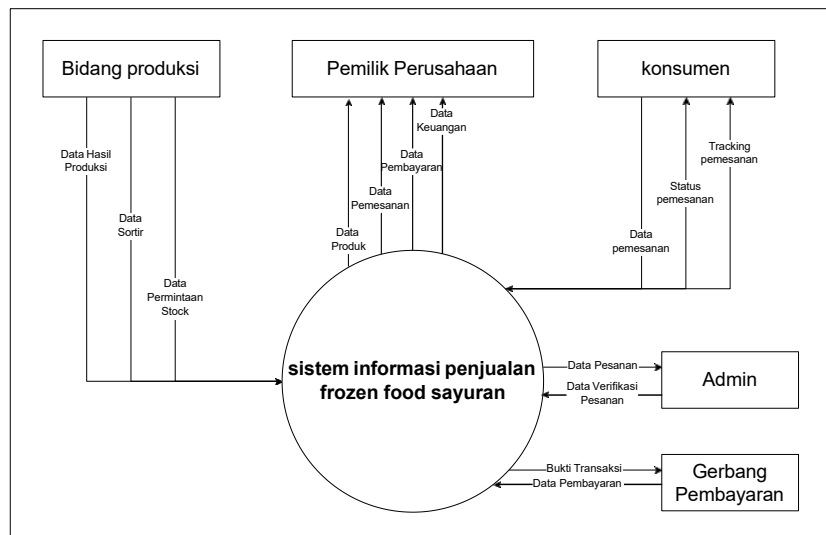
Bidang produksi

Pemilik Perusahaan

konsumen

Data Hasil Produksi

Data Sortir

Data Permintaan Stock

Data Produk

Data Pemesanan

Data Pembayaran

Data Keuangan

Data pemesanan

Status pemesanan

Tracking pemesanan

sistem informasi penjualan frozen food sayuran

Data Pesanan

Data Verifikasi Pesanan

Admin

Bukti Transaksi

Data Pembayaran

Gerbang Pembayaran